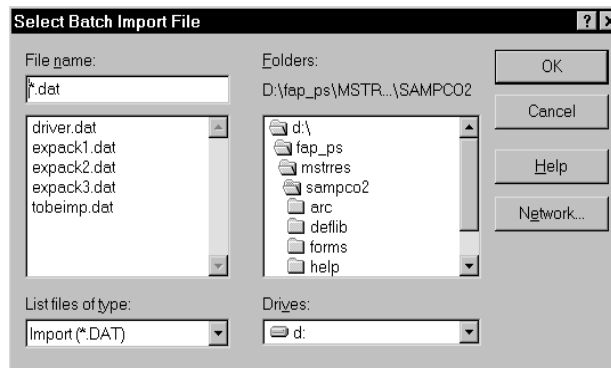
Select Batch Import File

?

File name:

*.dat

driver.dat
expack1.dat
expack2.dat
expack3.dat
tobeimp.dat

Folders:

D:\fap_ps\MSTR...\SAMPCO2

d:\
fap_ps
mstrres
sampco2
arc
deflib
forms
help

OK

Cancel

Help

Network...

List files of type:

Import (*.DAT)

Drives:

d: